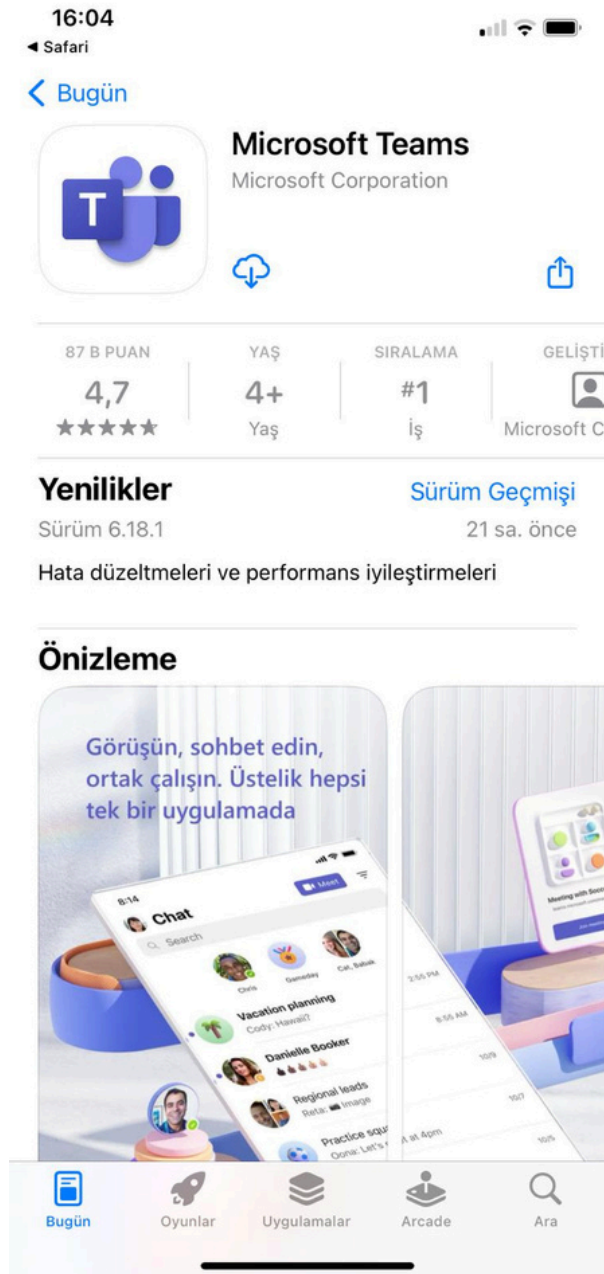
16:04
◂ Safari

Bugün

Microsoft Teams
Microsoft Corporation

87 B PUAN
4,7
★★★★★

YAŞ
4+
Yaş

SIRALAMA
#1
İş

GELİŞTİ
Microsoft C

Yenilikler
Sürüm Geçmişi
Sürüm 6.18.1
21 sa. önce

Hata düzeltmeleri ve performans iyileştirmeleri

Önizleme

Görüşün, sohbet edin, ortak çalışın. Üstelik hepsi tek bir uygulamada

8:14
Meet
Chat
Search
Chris
Gameday
Cat, Babak
Vacation planning
Cody: Hawaii?
2:55 PM
Danielle Booker
8:55 AM
Regional leads
Reta: Image
10/9
Practice squ
Oona: Let's
at 4pm
10/7
10/5

Meeting with Soc

Bugün
Oyunlar
Uygulamalar
Arcade
Ara